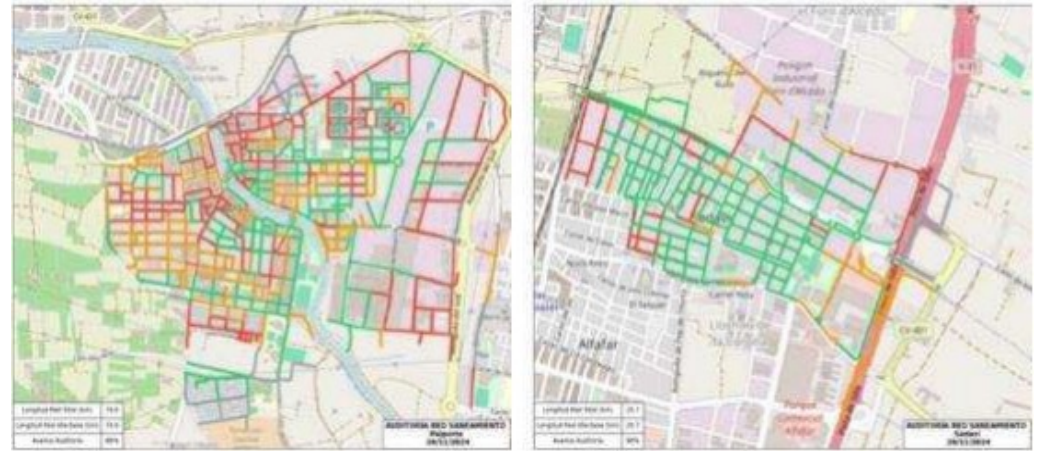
CV-401

| Longitud Red Total (km) | 74.0 |
|---|---|
| Longitud Red Ola Dana (km) | 74.0 |
| Avance Auditoría | 98% |

AUDITORIA RED SANEAMIENTO
Paiporta
09/11/2024

V-31

Polígono Industrial
Alfafar
Sedaví
CV-401

| Longitud Red Total (km) | 25.7 |
|---|---|
| Longitud Red Ola Dana (km) | 25.7 |
| Avance Auditoría | 98% |

AUDITORIA RED SANEAMIENTO
Sedaví
09/11/2024